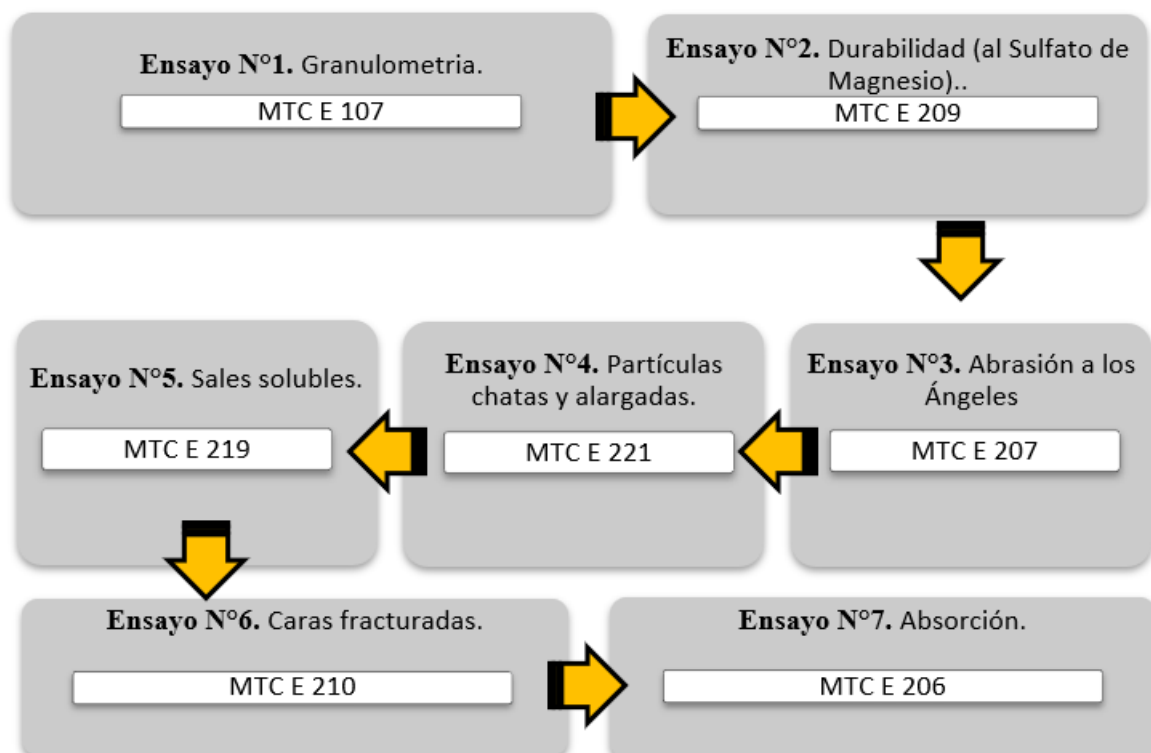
**Ensayo N°1.** Granulometria.

MTC E 107

**Ensayo N°2.** Durabilidad (al Sulfato de Magnesio)..

MTC E 209

**Ensayo N°3.** Abrasión a los Ángeles

MTC E 207

**Ensayo N°4.** Partículas chatas y alargadas.

MTC E 221

**Ensayo N°5.** Sales solubles.

MTC E 219

**Ensayo N°6.** Caras fracturadas.

MTC E 210

**Ensayo N°7.** Absorción.

MTC E 206